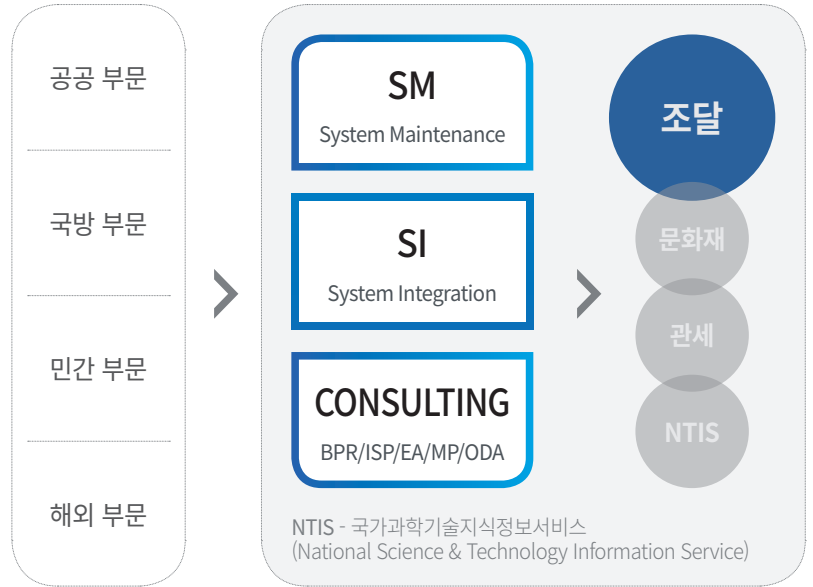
공공 부문

국방 부문

민간 부문

해외 부문

SM
System Maintenance

SI
System Integration

CONSULTING
BPR/ISP/EA/MP/ODA

조달

문화재

관세

NTIS

NTIS - 국가과학기술지식정보서비스
(National Science & Technology Information Service)